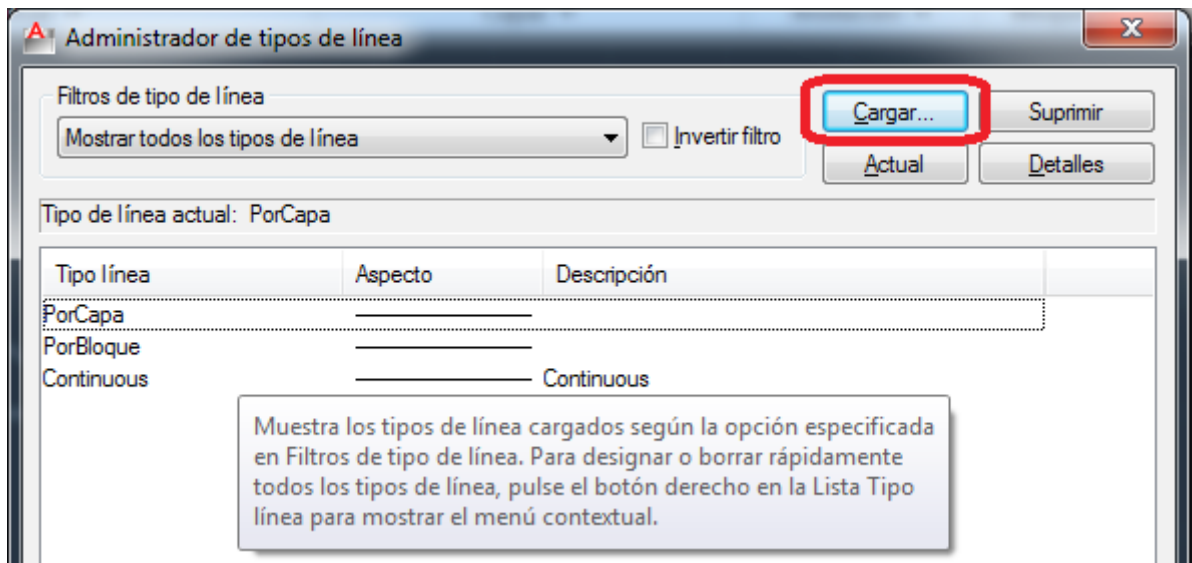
Administrador de tipos de línea

Filtros de tipo de línea

Mostrar todos los tipos de línea

Invertir filtro

Cargar...

Suprimir

Actual

Detalles

Tipo de línea actual: PorCapa

| Tipo línea | Aspecto | Descripción |
|---|---|---|
| PorCapa | | |
| PorBloque | | |
| Continuous | | Continuous |

Muestra los tipos de línea cargados según la opción especificada en Filtros de tipo de línea. Para designar o borrar rápidamente todos los tipos de línea, pulse el botón derecho en la Lista Tipo línea para mostrar el menú contextual.